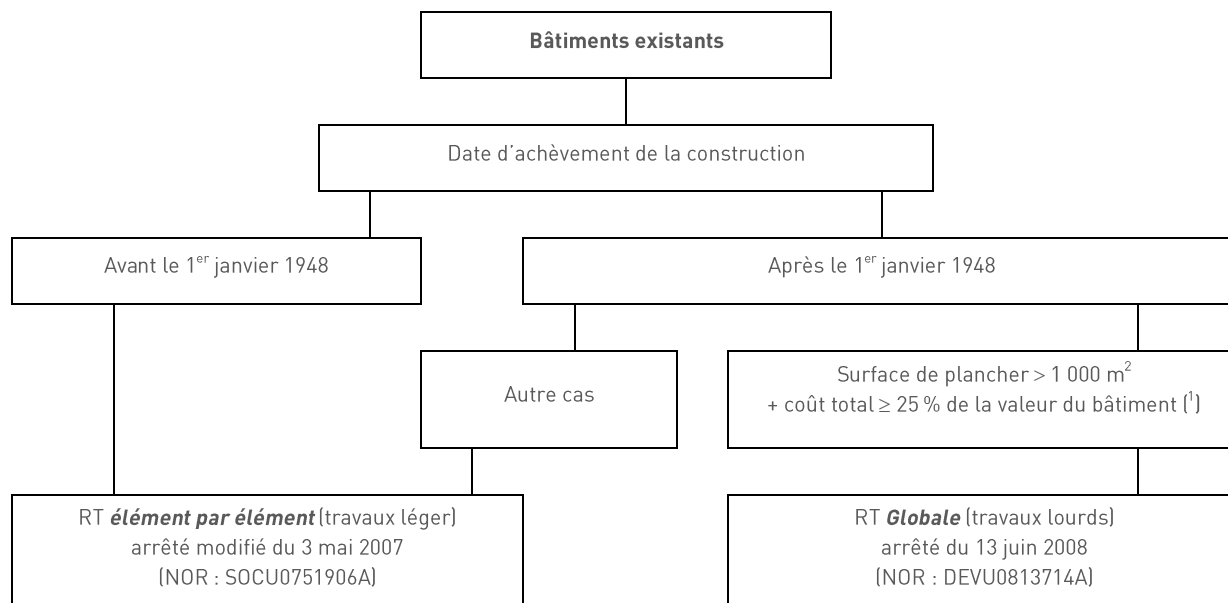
Bâtiments existants

Date d'achèvement de la construction

Avant le 1$^{er}$ janvier 1948

Après le 1$^{er}$ janvier 1948

Autre cas

Surface de plancher > 1 000 m$^2$ + coût total ≥ 25 % de la valeur du bâtiment ($^1$)

RT **élément par élément** (travaux léger) arrêté modifié du 3 mai 2007 (NOR : SOCU0751906A)

RT **Globale** (travaux lourds) arrêté du 13 juin 2008 (NOR : DEVU0813714A)